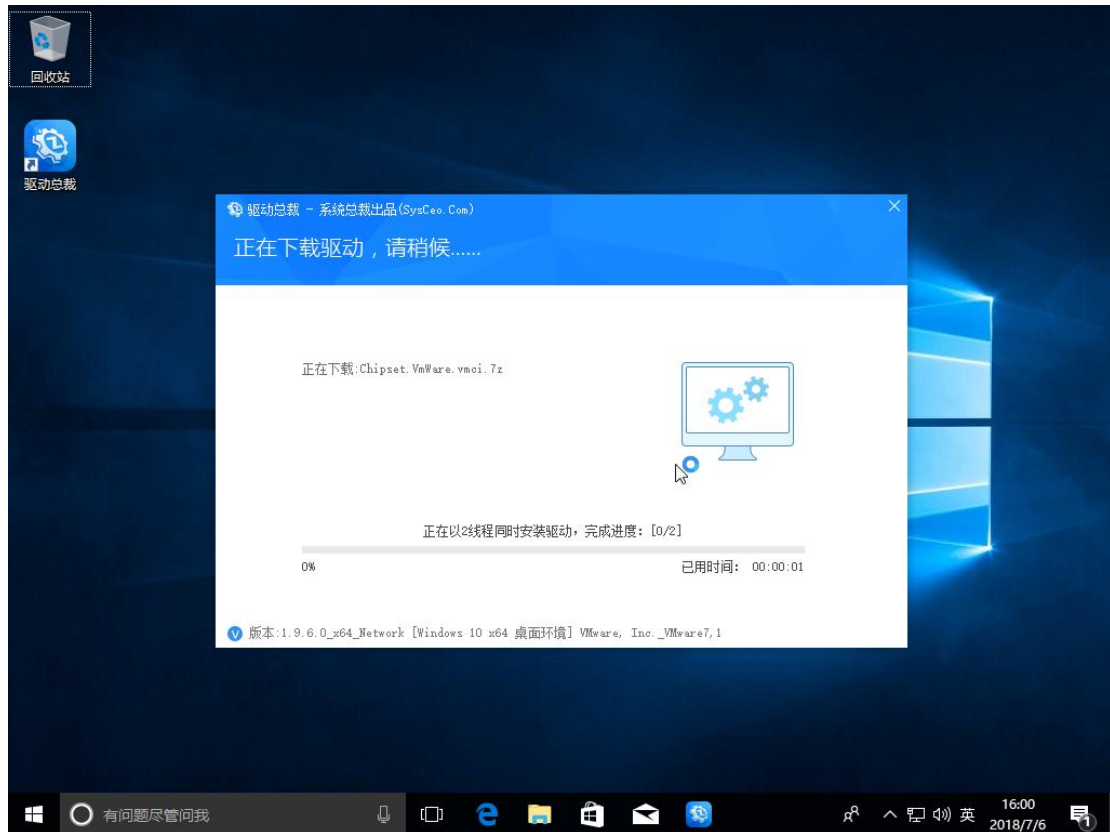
回收站

驱动总裁

驱动总裁 - 系统总裁出品(SysCeo.Com)

正在下载驱动，请稍候......

正在下载:Chipset.VmWare.vmci.7z

正在以2线程同时安装驱动，完成进度：[0/2]

0%

已用时间： 00:00:01

版本:1.9.6.0_x64_Network [Windows 10 x64 桌面环境] VMware, Inc._VMware7,1

有问题尽管问我

英

16:00
2018/7/6

1